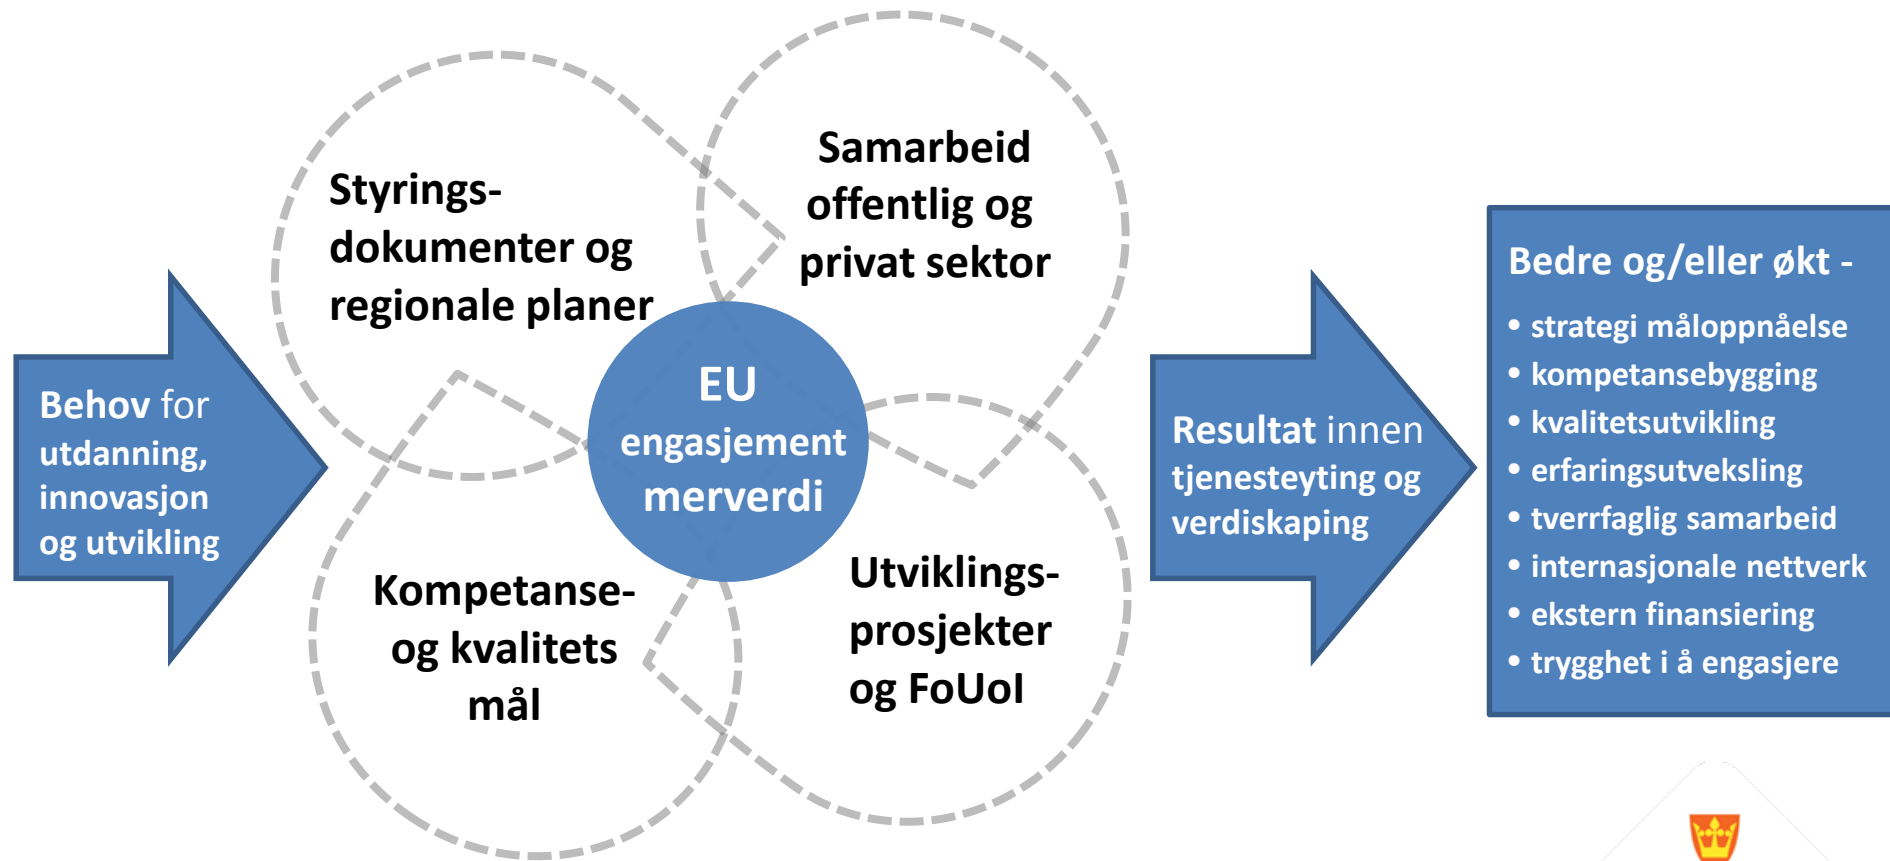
Behov for utdanning, innovasjon og utvikling

Styrings-dokumenter og regionale planer

Samarbeid offentlig og privat sektor

EU engasjement merverdi

Kompetanse- og kvalitets mål

Utviklings-prosjekter og FoUoI

Resultat innen tjenesteyting og verdiskaping

Bedre og/eller økt -
• strategi måloppnåelse
• kompetansebygging
• kvalitetsutvikling
• erfaringsutveksling
• tverrfaglig samarbeid
• internasjonale nettverk
• ekstern finansiering
• trygghet i å engasjere